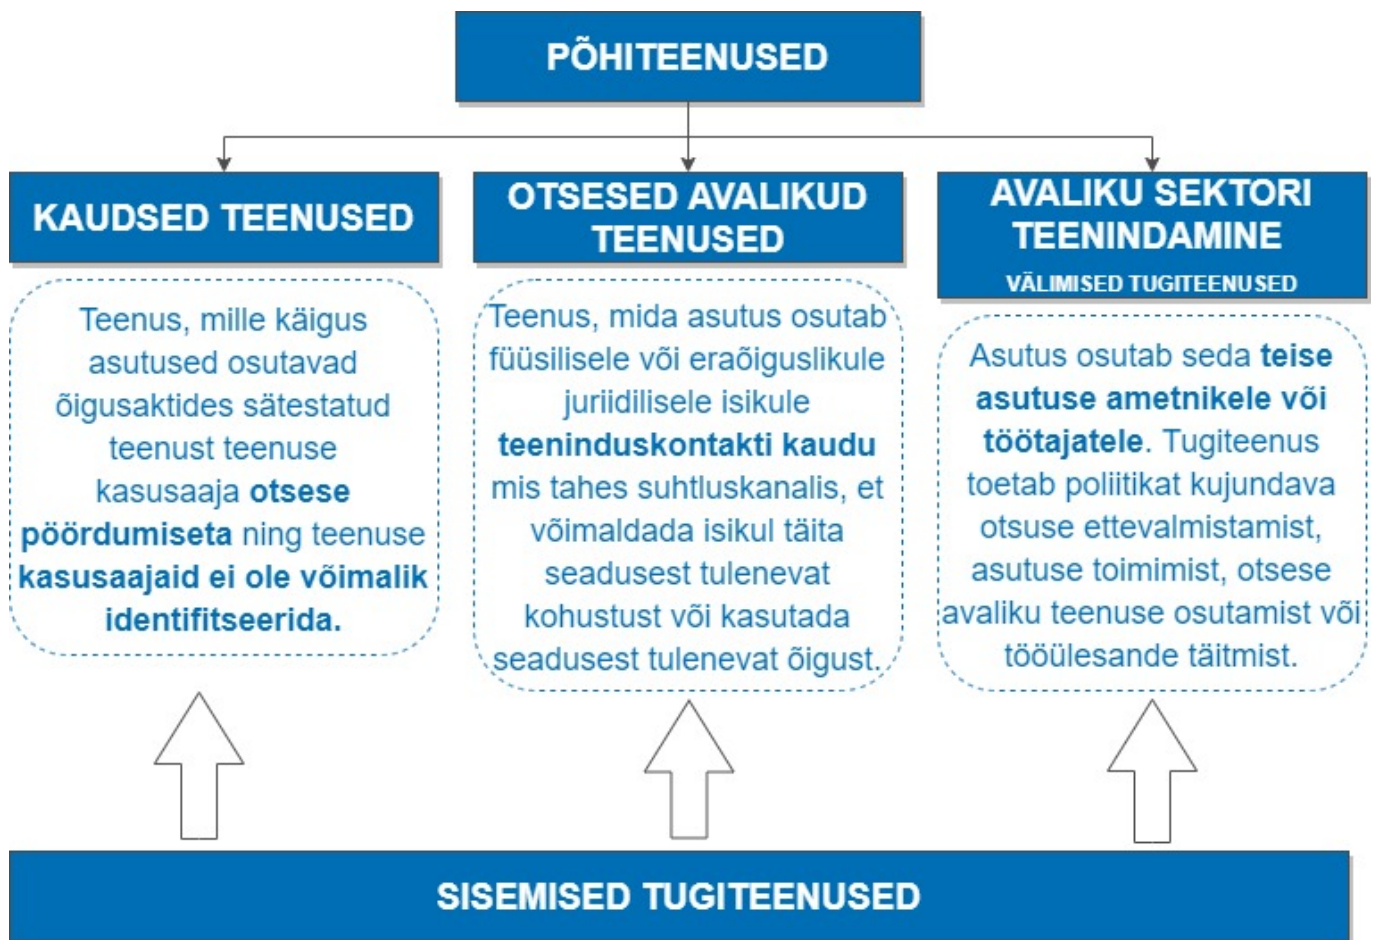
PÕHITEENUSED

KAUDSED TEENUSED

Teenus, mille käigus asutused osutavad õigusaktides sätestatud teenust teenuse kasusaaja **otsese pöördumiseta** ning teenuse **kasusaajaid ei ole võimalik identifitseerida.**

OTSESED AVALIKUD TEENUSED

Teenus, mida asutus osutab füüsilisele või eraõiguslikule juriidilisele isikule **teeninduskontakti kaudu** mis tahes suhtluskanalis, et võimaldada isikul täita seadusest tulenevat kohustust või kasutada seadusest tulenevat õigust.

AVALIKU SEKTORI TEENINDAMINE

VÄLIMISED TUGITEENUSED

Asutus osutab seda **teise asutuse ametnikele või töötajatele**. Tugiteenus toetab poliitikat kujundava otsuse ettevalmistamist, asutuse toimimist, otsese avaliku teenuse osutamist või tööülesande täitmist.

SISEMISED TUGITEENUSED